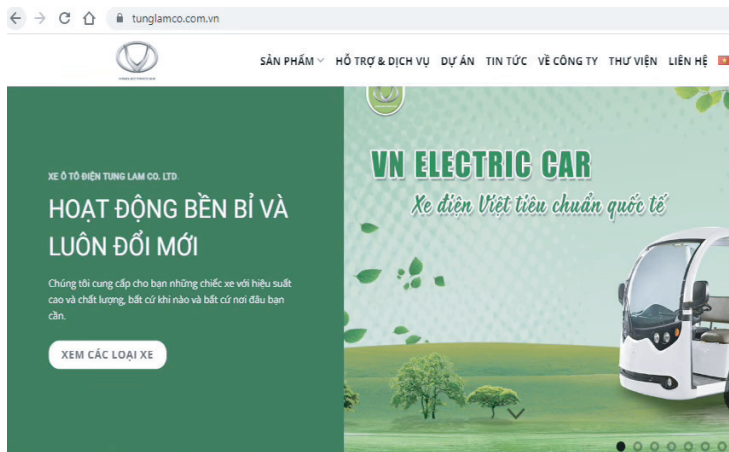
tunglamco.com.vn

SẢN PHẨM HỖ TRỢ & DỊCH VỤ DỰ ÁN TIN TỨC VỀ CÔNG TY THƯ VIỆN LIÊN HỆ

XE Ô TÔ ĐIỆN TUNG LAM CO. LTD.

HOẠT ĐỘNG BỀN BỈ VÀ LUÔN ĐỔI MỚI

Chúng tôi cung cấp cho bạn những chiếc xe với hiệu suất cao và chất lượng, bất cứ khi nào và bất cứ nơi đâu bạn cần.

XEM CÁC LOẠI XE

VN ELECTRIC CAR

Xe điện Việt tiêu chuẩn quốc tế